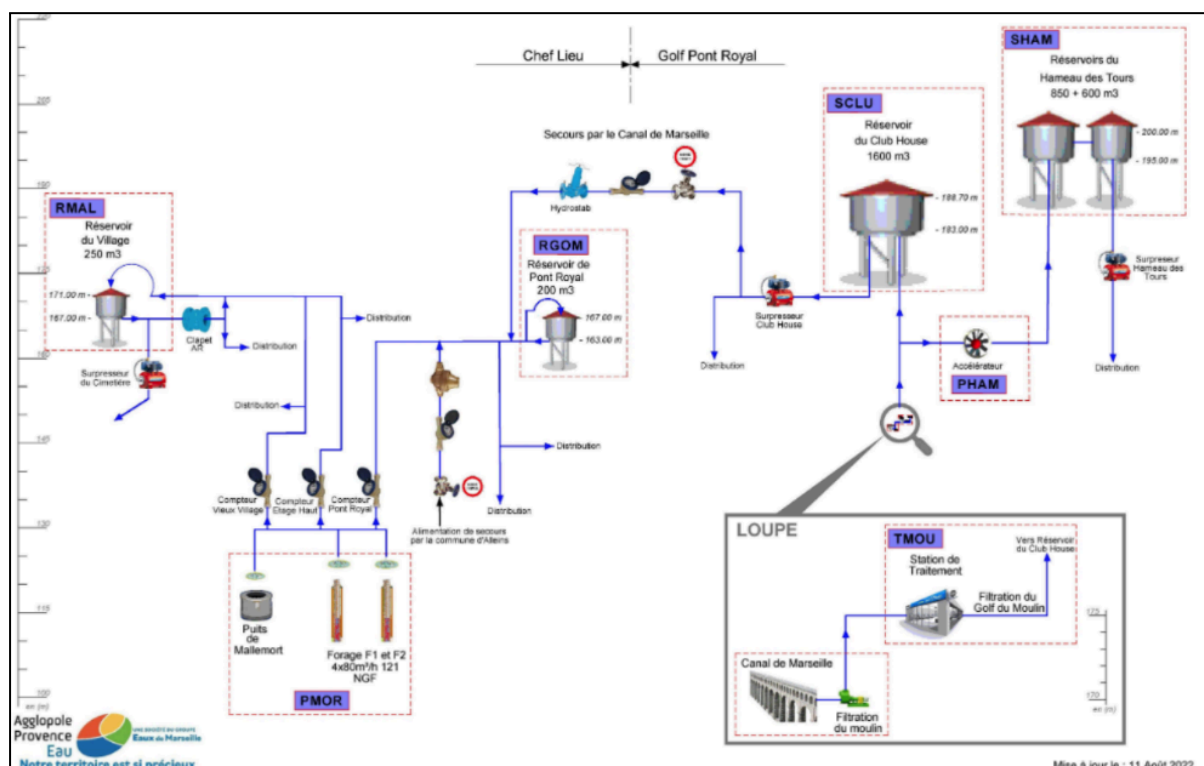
Chef Lieu | Golf Pont Royal

SHAM
Réservoirs du Hameau des Tours
850 + 600 m3
- 200.00 m
- 195.00 m

SCLU
Réservoir du Club House
1600 m3
- 188.70 m
- 183.00 m

Secours par le Canal de Marseille
Hydrostab

RMAL
Réservoir du Village
250 m3
171.00 m -
167.00 m -
Clapet AR
Distribution
Distribution
Surpresseur du Cimetière
Distribution

RGOM
Réservoir de Pont Royal
200 m3
167.00 m
- 163.00 m

Surpresseur Club House
Distribution
Surpresseur Hameau des Tours
Distribution

Accélérateur
PHAM

Distribution
Distribution

Compteur Vieux Village
Compteur Etage Haut
Compteur Pont Royal
Alimentation de secours par la commune d'Alleins

Puits de Mallemort
Forage F1 et F2
4x80m³/h 121 NGF
PMOR

LOUPE
TMOU
Station de Traitement
Vers Réservoir du Club House
Filtration du Golf du Moulin
Canal de Marseille
Filtration du moulin

Agglopole Provence Eau
Eaux de Marseille
Notre territoire est si précieux

Mise à jour le : 11 Août 2022